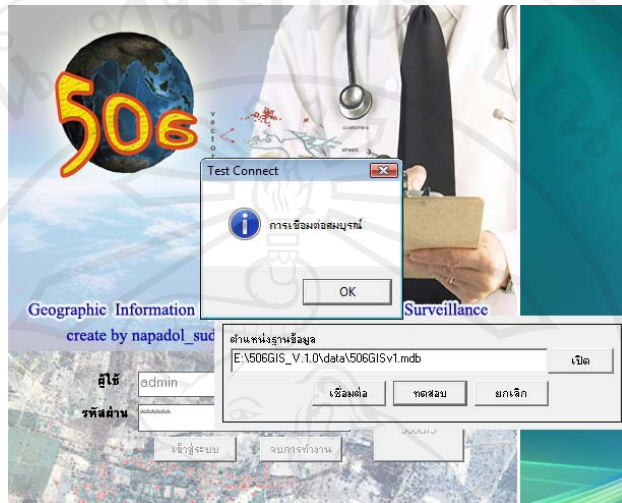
506
vector
customers
streets

Test Connect
การเชื่อมต่อสมบูรณ์
OK

Geographic Information Surveillance
create by napadol_sud

ตำแหน่งฐานข้อมูล
E:\506GIS_V.1.0\data\506GISv1.mdb
เปิด
เชื่อมต่อ
ทดสอบ
ยกเลิก

ผู้ใช้ admin
รหัสผ่าน *******
เข้าสู่ระบบ
จบการทำงาน